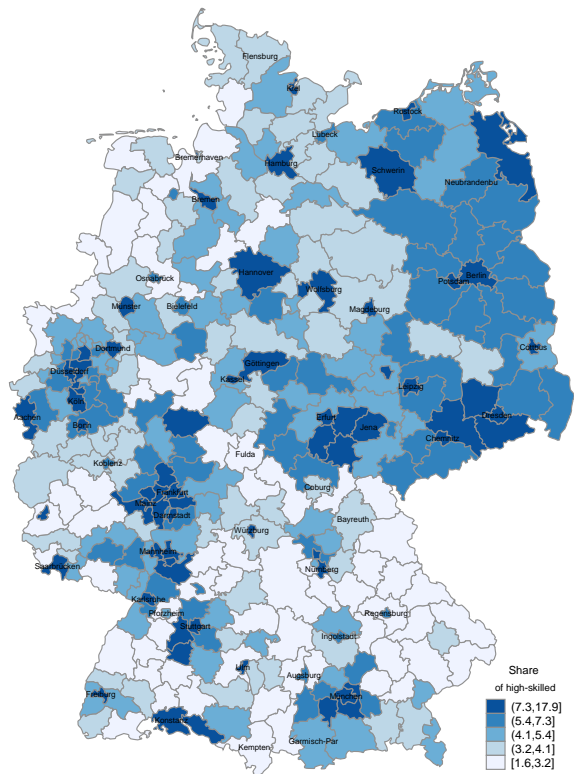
Flensburg
Kiel
Rostock
Lübeck
Bremerhaven
Hamburg
Schwerin
Neubrandenbu
Bremen
Berlin
Hannover
Potsdam
Osnabrück
Wolfsburg
Münster
Bielefeld
Magdeburg
Dortmund
Cottbus
Düsseldorf
Göttingen
Kassel
Leipzig
Köln
Aachen
Bonn
Dresden
Erfurt
Jena
Chemnitz
Fulda
Koblenz
Coburg
Frankfurt
Mainz
Darmstadt
Bayreuth
Würzburg
Mannheim
Saarbrücken
Nürnberg
Karlsruhe
Pforzheim
Regensburg
Stuttgart
Ingolstadt
Ulm
Augsburg
Freiburg
München
Konstanz
Garmisch-Par
Kempten

Share
of high-skilled
(7.3,17.9]
(5.4,7.3]
(4.1,5.4]
(3.2,4.1]
[1.6,3.2]